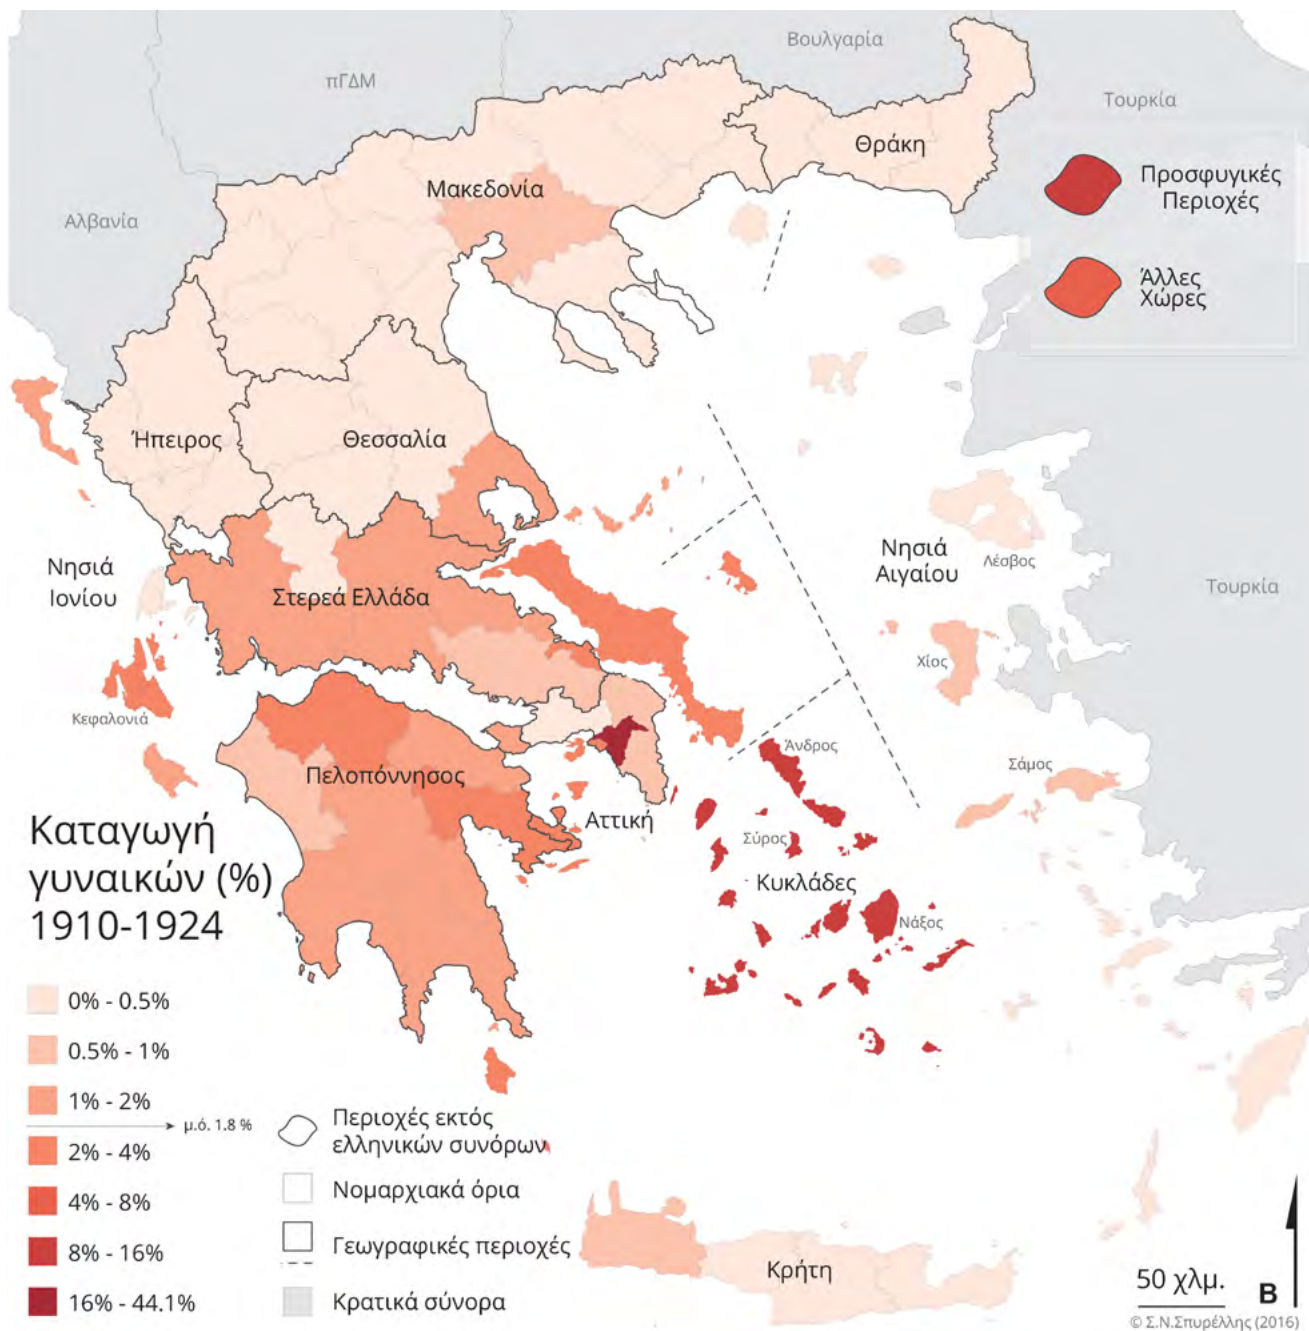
Βουλγαρία

πΓΔΜ

Τουρκία

Θράκη

Προσφυγικές Περιοχές

Μακεδονία

Αλβανία

Άλλες Χώρες

Ήπειρος

Θεσσαλία

Νησιά Αιγαίου

Λέσβος

Τουρκία

Νησιά Ιονίου

Στερεά Ελλάδα

Χίος

Κεφαλονιά

Άνδρος

Σάμος

Πελοπόννησος

Αττική

Σύρος

Καταγωγή γυναικών (%) 1910-1924

Κυκλάδες

Νάξος

0% - 0.5%

0.5% - 1%

1% - 2%

μ.ό. 1.8 %

2% - 4%

4% - 8%

8% - 16%

16% - 44.1%

Περιοχές εκτός ελληνικών συνόρων

Νομαρχιακά όρια

Γεωγραφικές περιοχές

Κρατικά σύνορα

Κρήτη

50 χλμ.

B

© Σ.Ν.Σπυρέλλης (2016)